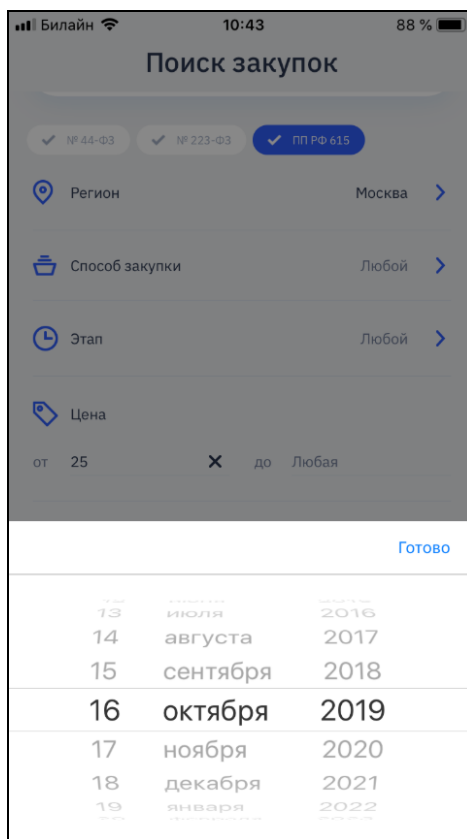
Билайн 10:43 88 %

Поиск закупок

№ 44-ФЗ № 223-ФЗ ПП РФ 615

Регион Москва

Способ закупки Любой

Этап Любой

Цена

от 25 до Любая

Готово

13 июля 2016
14 августа 2017
15 сентября 2018
16 октября 2019
17 ноября 2020
18 декабря 2021
19 января 2022